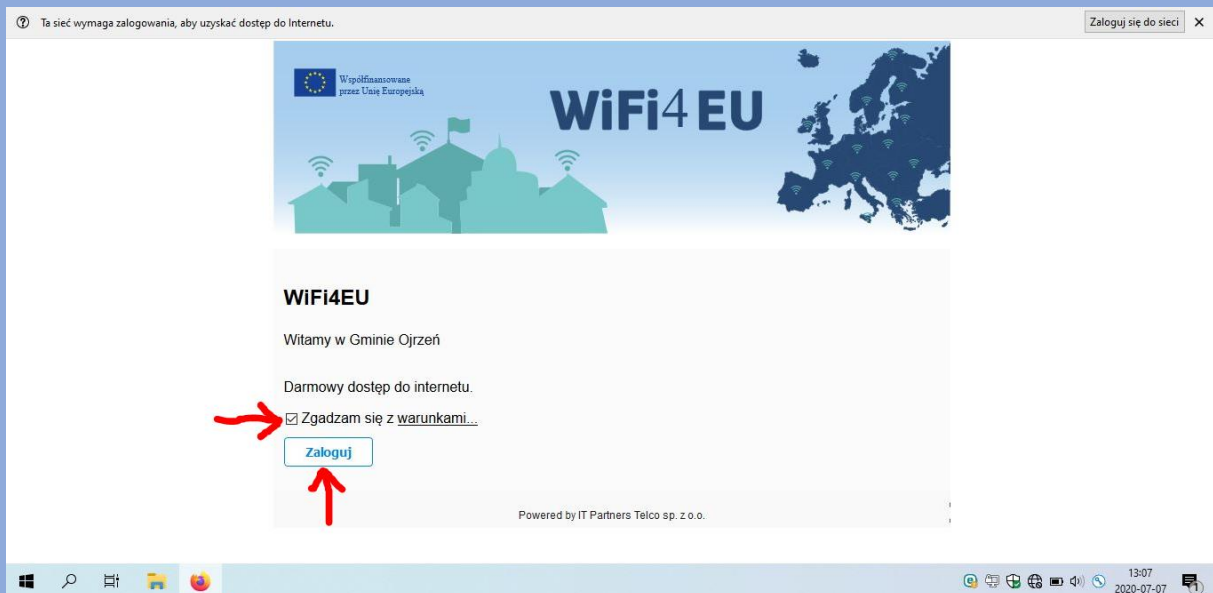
Ta sieć wymaga zalogowania, aby uzyskać dostęp do Internetu.

Zaloguj się do sieci

Współfinansowane przez Unię Europejską

WiFi4EU

WiFi4EU

Witamy w Gminie Ojrzeń

Darmowy dostęp do internetu.

Zgadzam się z warunkami...

Zaloguj

Powered by IT Partners Telco sp. z o.o.

13:07
2020-07-07